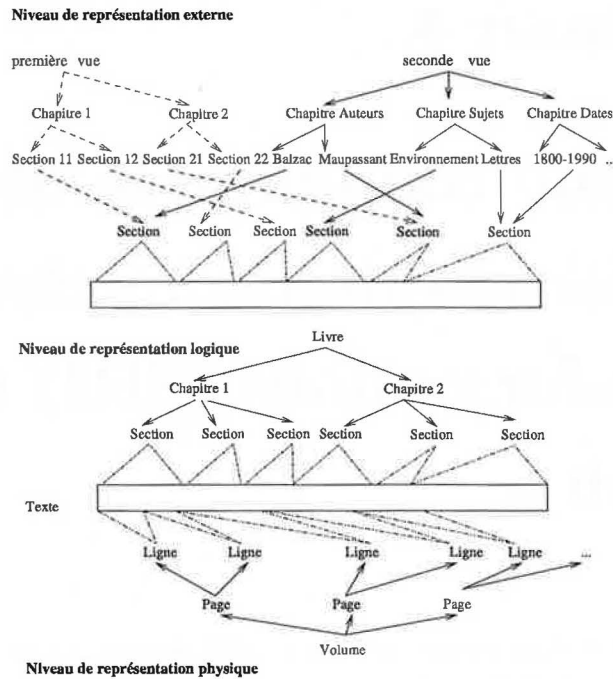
Niveau de représentation externe

première vue

seconde vue

Chapitre 1

Chapitre 2

Chapitre Auteurs

Chapitre Sujets

Chapitre Dates

Section 11 Section 12 Section 21 Section 22 Balzac Maupassant Environnement Lettres 1800-1990 ..

Section Section Section Section Section Section

Niveau de représentation logique

Livre

Chapitre 1

Chapitre 2

Section Section Section Section Section Section

Texte

Ligne Ligne Ligne Ligne Ligne ...

Page Page Page

Volume

Niveau de représentation physique